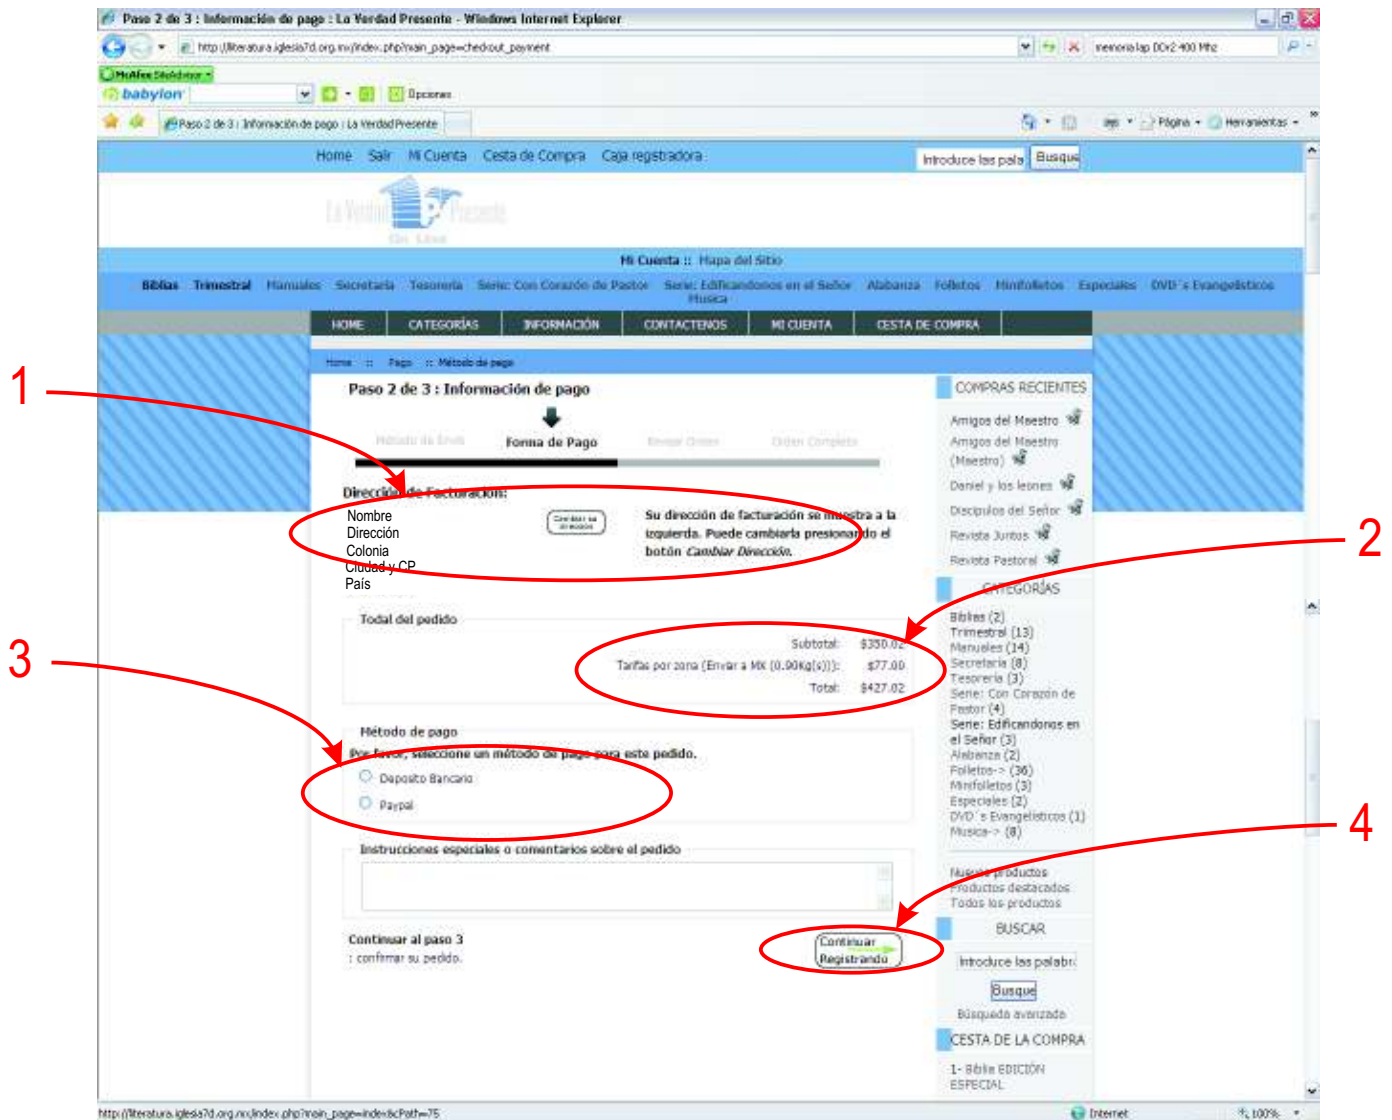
Paso 2 de 3 : Información de pago : La Verdad Presente - Windows Internet Explorer

http://literatura.iglesia7d.org.mx/index.php?main_page=checkout_payment

memoria lap DDr2 400 Mhz

McAfee SiteAdvisor

babylon

Opciones

Paso 2 de 3 : Información de pago : La Verdad Presente

Página Herramientas

Home Salir Mi Cuenta Cesta de Compra Caja registradora

Introduce las pala Busque

La Verdad Presente
On Line

Mi Cuenta :: Mapa del Sitio

Biblias Trimestral Manuales Secretaria Tesorería Serie: Con Corazón de Pastor Serie: Edificandonos en el Señor Alabanza Folletos Minifolletos Especiales DVD´s Evangelisticos Musica

HOME CATEGORÍAS INFORMACIÓN CONTACTENOS MI CUENTA CESTA DE COMPRA

Home :: Pago :: Método de pago

Paso 2 de 3 : Información de pago

Método de Envío Forma de Pago Revisar Orden Orden Completa

Dirección de Facturación:

Nombre
Dirección
Colonia
Ciudad y CP
País

Cambiar su dirección

Su dirección de facturación se muestra a la izquierda. Puede cambiarla presionando el botón Cambiar Dirección.

Todal del pedido

Subtotal: $350.02
Tarifas por zona (Enviar a MX (0.90Kg(s))): $77.00
Total: $427.02

Método de pago

Por favor, seleccione un método de pago para este pedido.

Deposito Bancario

Paypal

Instrucciones especiales o comentarios sobre el pedido

Continuar al paso 3
: confirmar su pedido.

Continuar Registrando

COMPRAS RECIENTES

Amigos del Maestro
Amigos del Maestro (Maestro)
Daniel y los leones
Discipulos del Señor
Revista Juntos
Revista Pastoral

CATEGORÍAS

Biblias (2)
Trimestral (13)
Manuales (14)
Secretaria (8)
Tesoreria (3)
Serie: Con Corazón de Pastor (4)
Serie: Edificandonos en el Señor (3)
Alabanza (2)
Folletos-> (36)
Minifolletos (3)
Especiales (2)
DVD´s Evangelisticos (1)
Musica-> (8)

Nuevos productos
Productos destacados
Todos los productos

BUSCAR

Introduce las palabr

Busque

Búsqueda avanzada

CESTA DE LA COMPRA

1- Biblia EDICIÓN ESPECIAL

1

2

3

4

http://literatura.iglesia7d.org.mx/index.php?main_page=index&cPath=75

Internet

100%